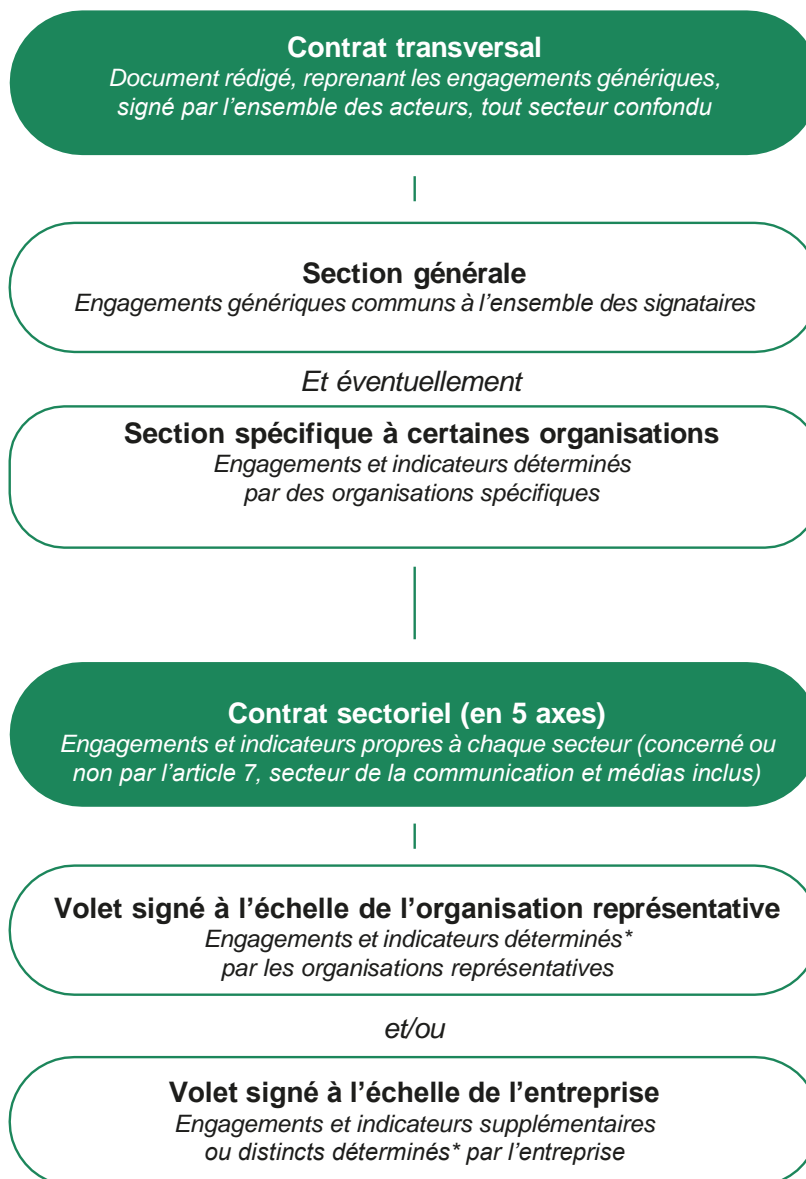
**Contrat transversal**
*Document rédigé, reprenant les engagements génériques, signé par l'ensemble des acteurs, tout secteur confondu*

**Section générale**
*Engagements génériques communs à l'ensemble des signataires*

*Et éventuellement*

**Section spécifique à certaines organisations**
*Engagements et indicateurs déterminés par des organisations spécifiques*

**Contrat sectoriel (en 5 axes)**
*Engagements et indicateurs propres à chaque secteur (concerné ou non par l'article 7, secteur de la communication et médias inclus)*

**Volet signé à l'échelle de l'organisation représentative**
*Engagements et indicateurs déterminés\* par les organisations représentatives*

*et/ou*

**Volet signé à l'échelle de l'entreprise**
*Engagements et indicateurs supplémentaires ou distincts déterminés\* par l'entreprise*